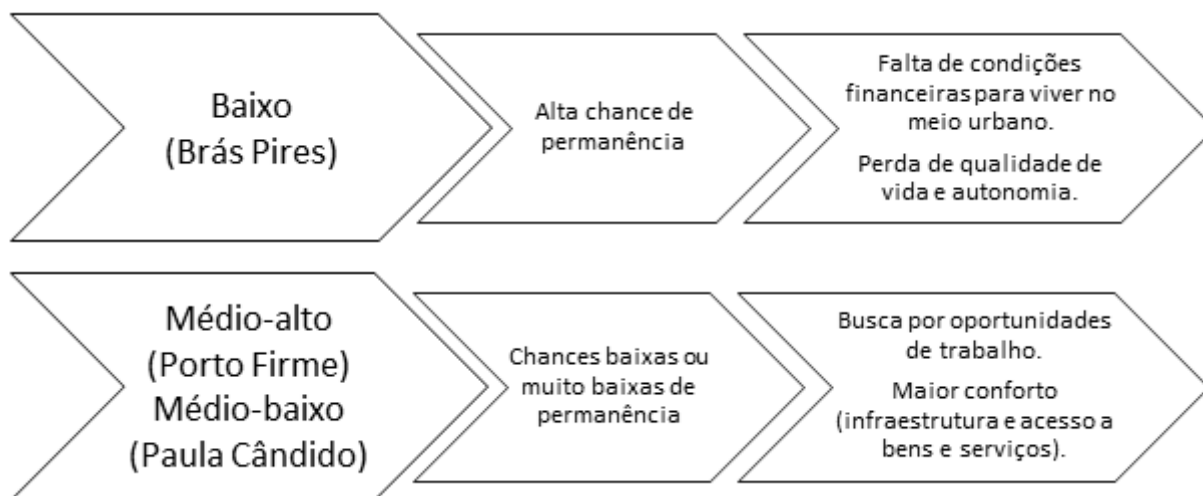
Baixo
(Brás Pires)

Alta chance de permanência

Falta de condições financeiras para viver no meio urbano.

Perda de qualidade de vida e autonomia.

Médio-alto
(Porto Firme)
Médio-baixo
(Paula Cândido)

Chances baixas ou muito baixas de permanência

Busca por oportunidades de trabalho.

Maior conforto (infraestrutura e acesso a bens e serviços).